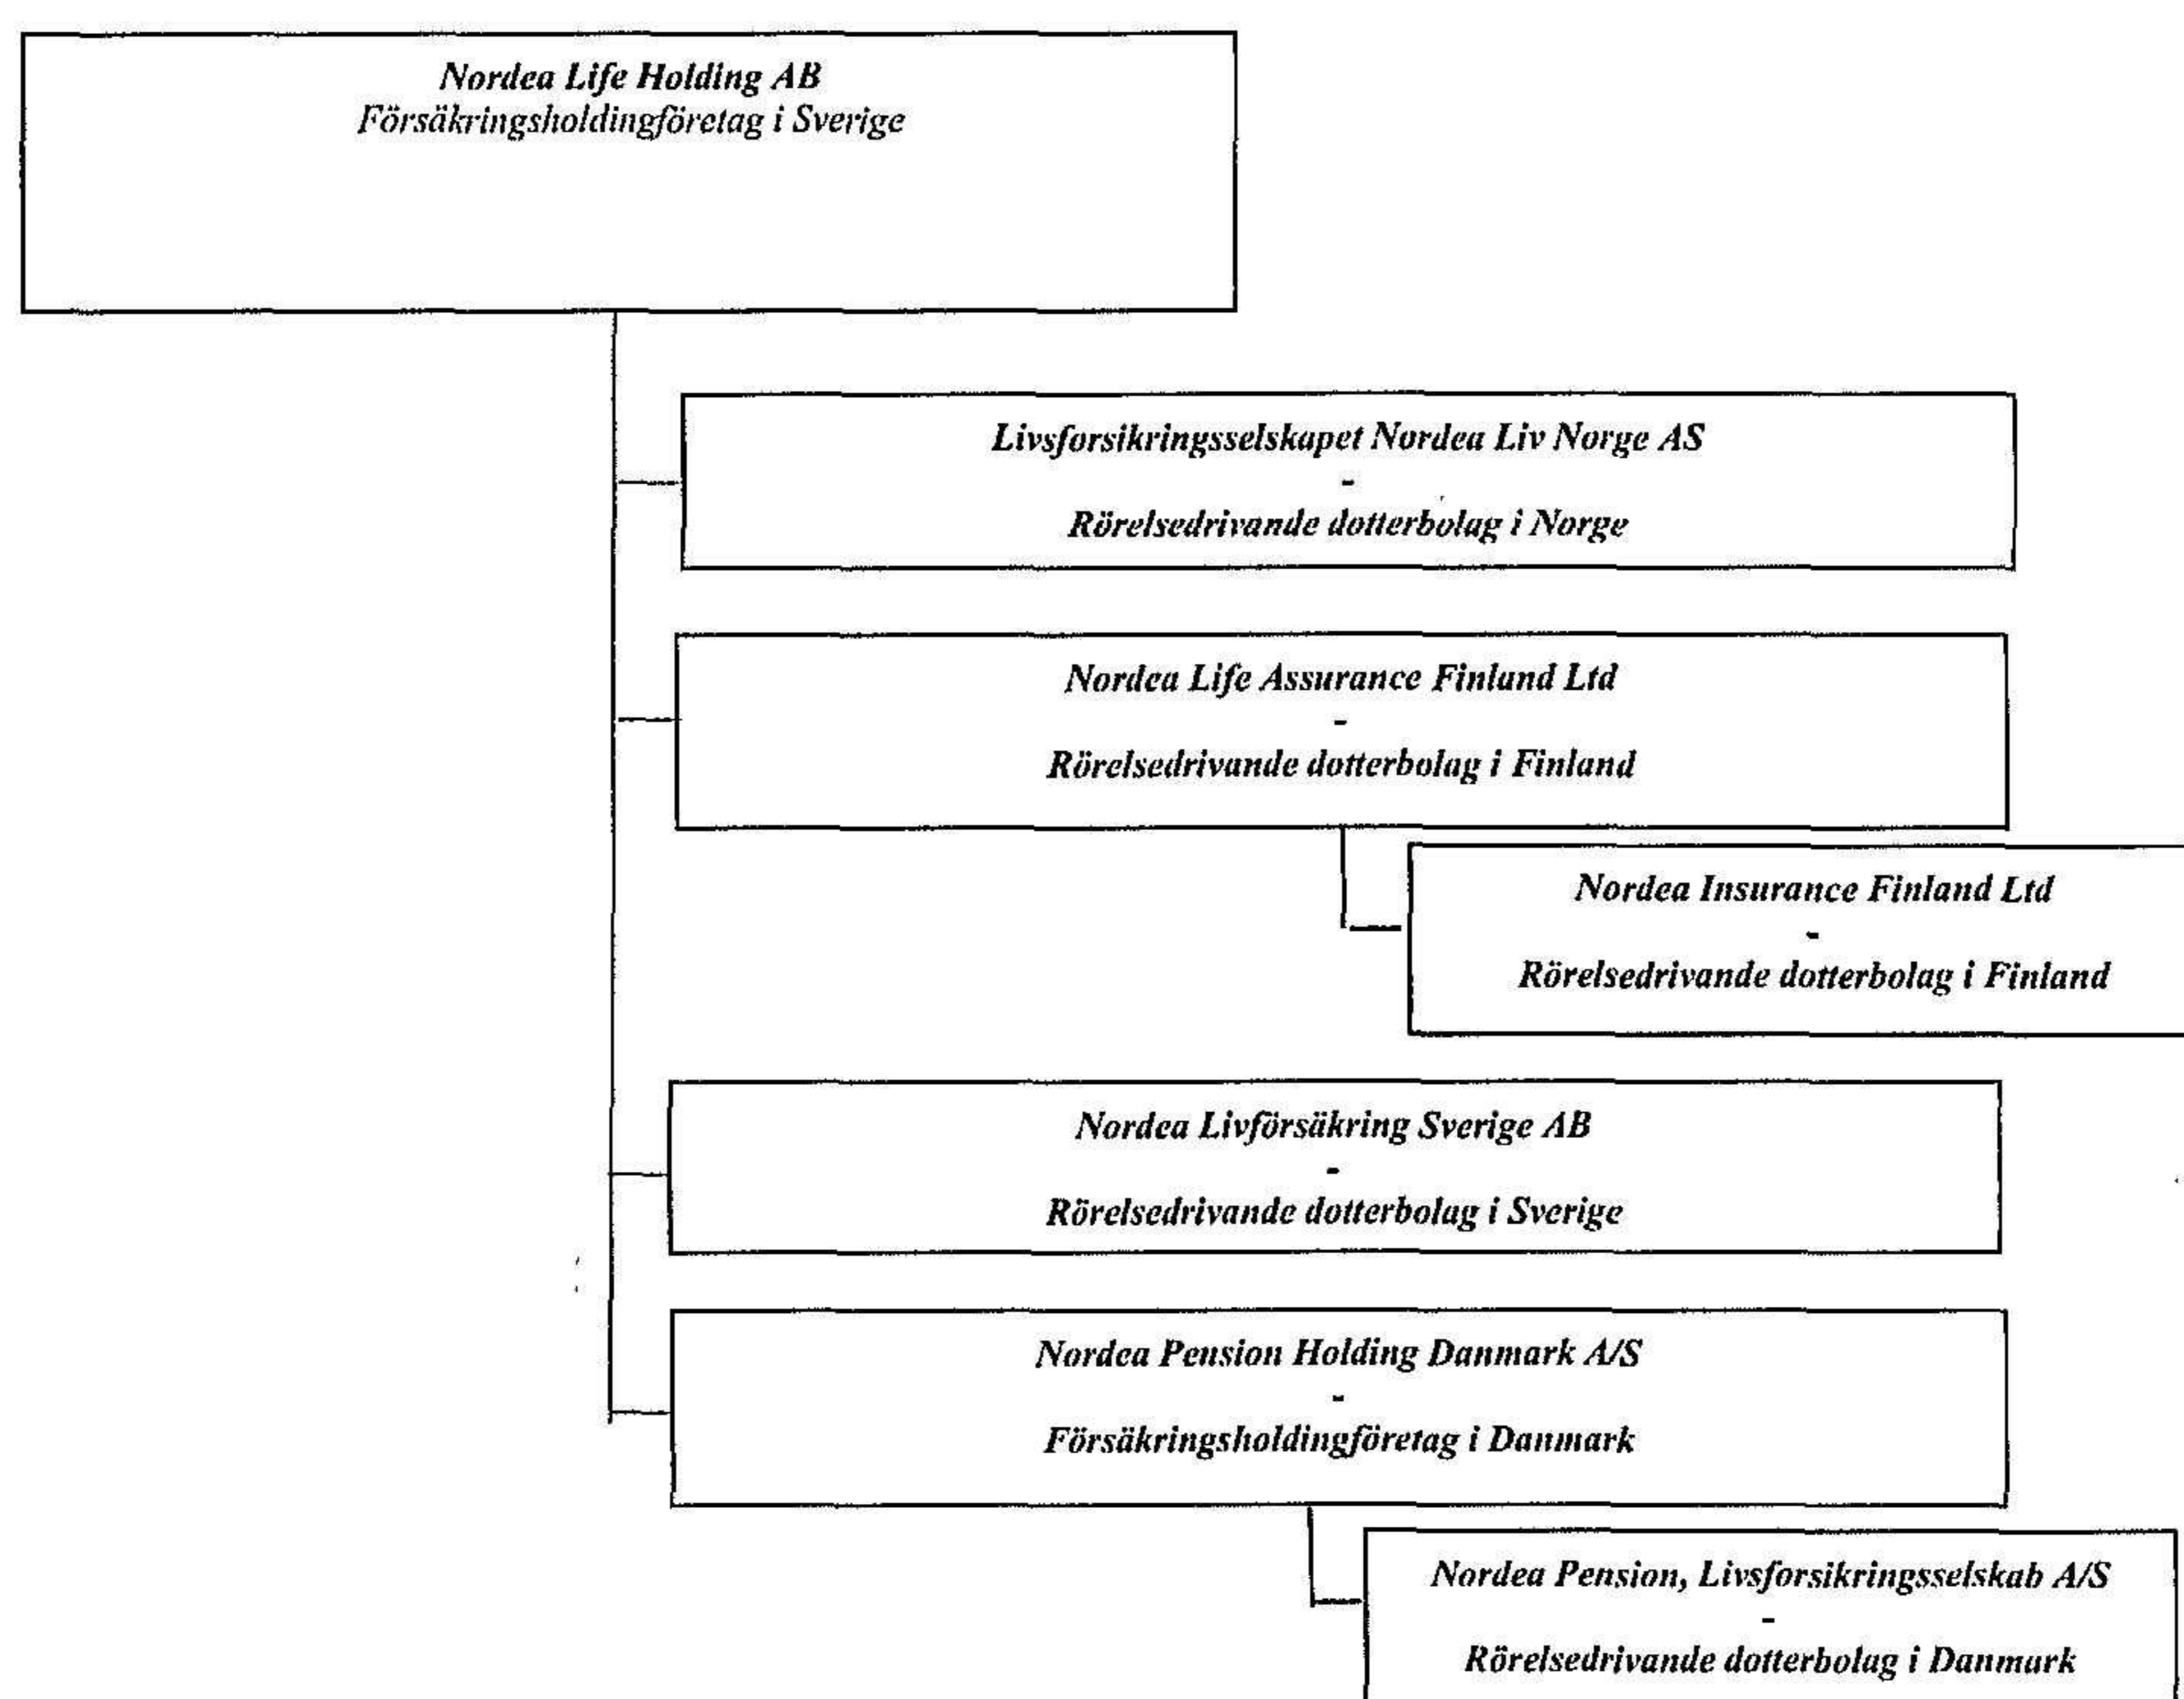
Nordea Life Holding AB
Försäkringsholdingföretag i Sverige

Livsforsikringsselskapet Nordea Liv Norge AS
-
Rörelsedrivande dotterbolag i Norge

Nordea Life Assurance Finland Ltd
-
Rörelsedrivande dotterbolag i Finland

Nordea Insurance Finland Ltd
-
Rörelsedrivande dotterbolag i Finland

Nordea Livförsäkring Sverige AB
-
Rörelsedrivande dotterbolag i Sverige

Nordea Pension Holding Danmark A/S
-
Försäkringsholdingföretag i Danmark

Nordea Pension, Livsforsikringsselskab A/S
-
Rörelsedrivande dotterbolag i Danmark